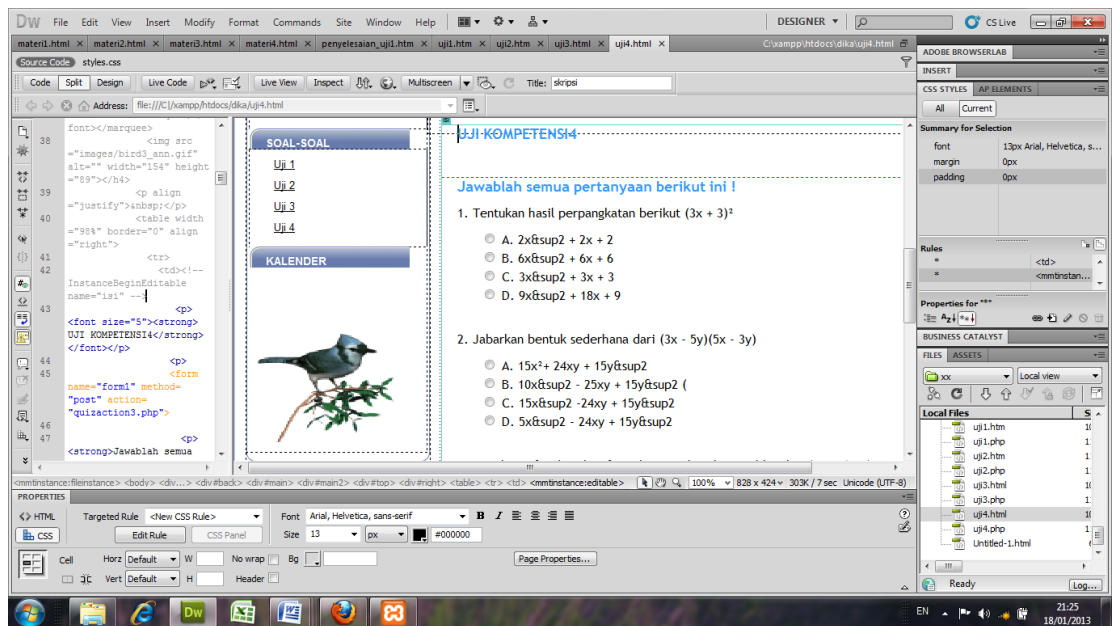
DW File Edit View Insert Modify Format Commands Site Window Help DESIGNER CS Live

materi1.html × materi2.html × materi3.html × materi4.html × penyelesaian_uji1.html × uji1.htm × uji2.htm × uji3.html × uji4.html × C:\xampp\htdocs\dika\uji4.html

Source Code styles.css

Code Split Design Live Code Live View Inspect Multiscreen Title: skripsi

Address: file:///C|/xampp/htdocs/dika/uji4.html

font></marquee>
38 <img src ="images/bird3_ann.gif" alt="" width="154" height ="89"></h4>
39 <p align ="justify">&nbsp;</p>
40 <table width ="98%" border="0" align ="right">
41 <tr>
42 <td><!-- InstanceBeginEditable name="isi" -->
43 <p> <font size="5"><strong> UJI KOMPETENSI4</strong> </font></p>
44 <p>
45 <form name="form1" method= "post" action= "quizaction3.php">
46
47 <p> <strong>Jawablah semua

SOAL-SOAL
Uji 1
Uji 2
Uji 3
Uji 4
KALENDER

UJI KOMPETENSI4

Jawablah semua pertanyaan berikut ini !

1. Tentukan hasil perpangkatan berikut (3x + 3)²
A. 2x&sup2 + 2x + 2
B. 6x&sup2 + 6x + 6
C. 3x&sup2 + 3x + 3
D. 9x&sup2 + 18x + 9

2. Jabarkan bentuk sederhana dari (3x - 5y)(5x - 3y)
A. 15x²+ 24xy + 15y&sup2
B. 10x&sup2 - 25xy + 15y&sup2 (
C. 15x&sup2 -24xy + 15y&sup2
D. 5x&sup2 - 24xy + 15y&sup2

<mmtinstance:fileinstance> <body> <div...> <div#back> <div#main> <div#main2> <div#top> <div#right> <table> <tr> <td> <mmtinstance:editable> 100% 828 x 424 303K / 7 sec Unicode (UTF-8)

PROPERTIES
HTML Targeted Rule <New CSS Rule> Font Arial, Helvetica, sans-serif B I
CSS Edit Rule CSS Panel Size 13 px #000000
Cell Horz Default W No wrap Bg Page Properties...
Vert Default H Header

ADOBE BROWSERLAB
INSERT
CSS STYLES AP ELEMENTS
All Current
Summary for Selection
font 13px Arial, Helvetica, s...
margin 0px
padding 0px
Rules
* <td>
* <mmtinstan...
Properties for "*"
BUSINESS CATALYST
FILES ASSETS
xx Local view
Local Files S
uji1.htm
uji1.php
uji2.htm
uji2.php
uji3.html
uji3.php
uji4.html
uji4.php
Untitled-1.html
Ready Log...

EN 21:25 18/01/2013